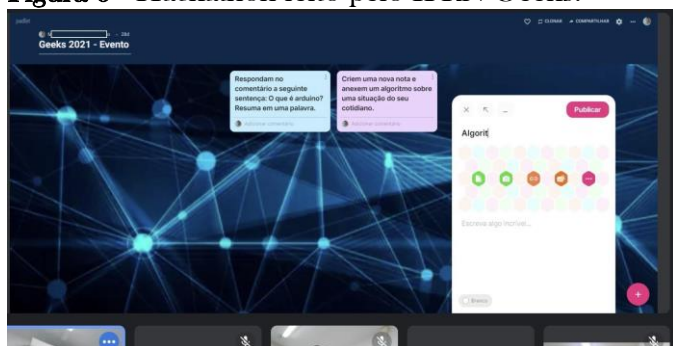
Figura 6 - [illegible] pelo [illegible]

padlet

Geeks 2021 - Evento

CLONAR COMPARTILHAR

Respondam no comentário a seguinte sentença: O que é arduino? Resuma em uma palavra.

Adicionar comentário

Criem uma nova nota e anexem um algoritmo sobre uma situação do seu cotidiano.

Adicionar comentário

Publicar

Algorit

Escreva algo incrível...

Rascunho

+